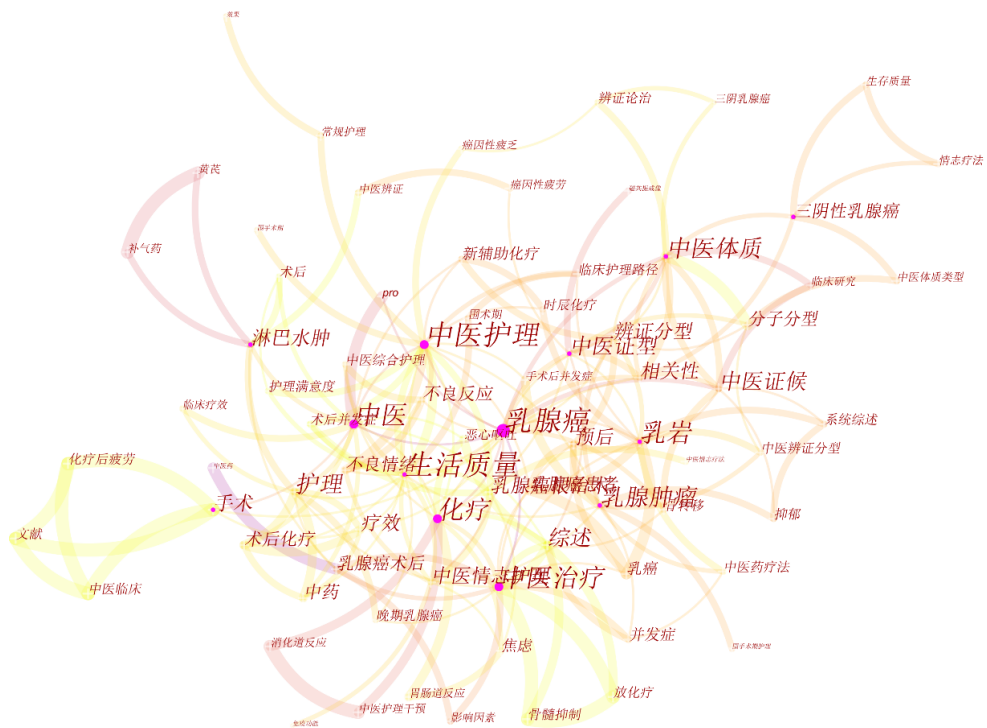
蔬菜
常规护理
黄芪
中医辨证
补气药
围手术期
术后
淋巴水肿
护理满意度
临床疗效
化疗后疲劳
手术
文献
中医临床
术后化疗
中药
消化道反应
辨证论治
三阴乳腺癌
生存质量
情志疗法
癌因性疲乏
癌因性疲劳
三阴性乳腺癌
新辅助化疗
中医体质
临床护理路径
临床研究
中医体质类型
pro
围术期
时辰化疗
中医护理
辨证分型
分子分型
中医证型
中医综合护理
手术后并发症
相关性
中医证候
不良反应
术后并发症
中医
乳腺癌
乳岩
系统综述
恶心呕吐
预后
中医辨证分型
不良情绪
生活质量
乳腺癌根治术
乳腺肿瘤
护理
化疗
转移
抑郁
疗效
综述
乳腺癌术后
中医情志护理
中医治疗
乳癖
中医药疗法
晚期乳腺癌
并发症
焦虑
胃肠道反应
放化疗
中医护理干预
影响因素
骨髓抑制